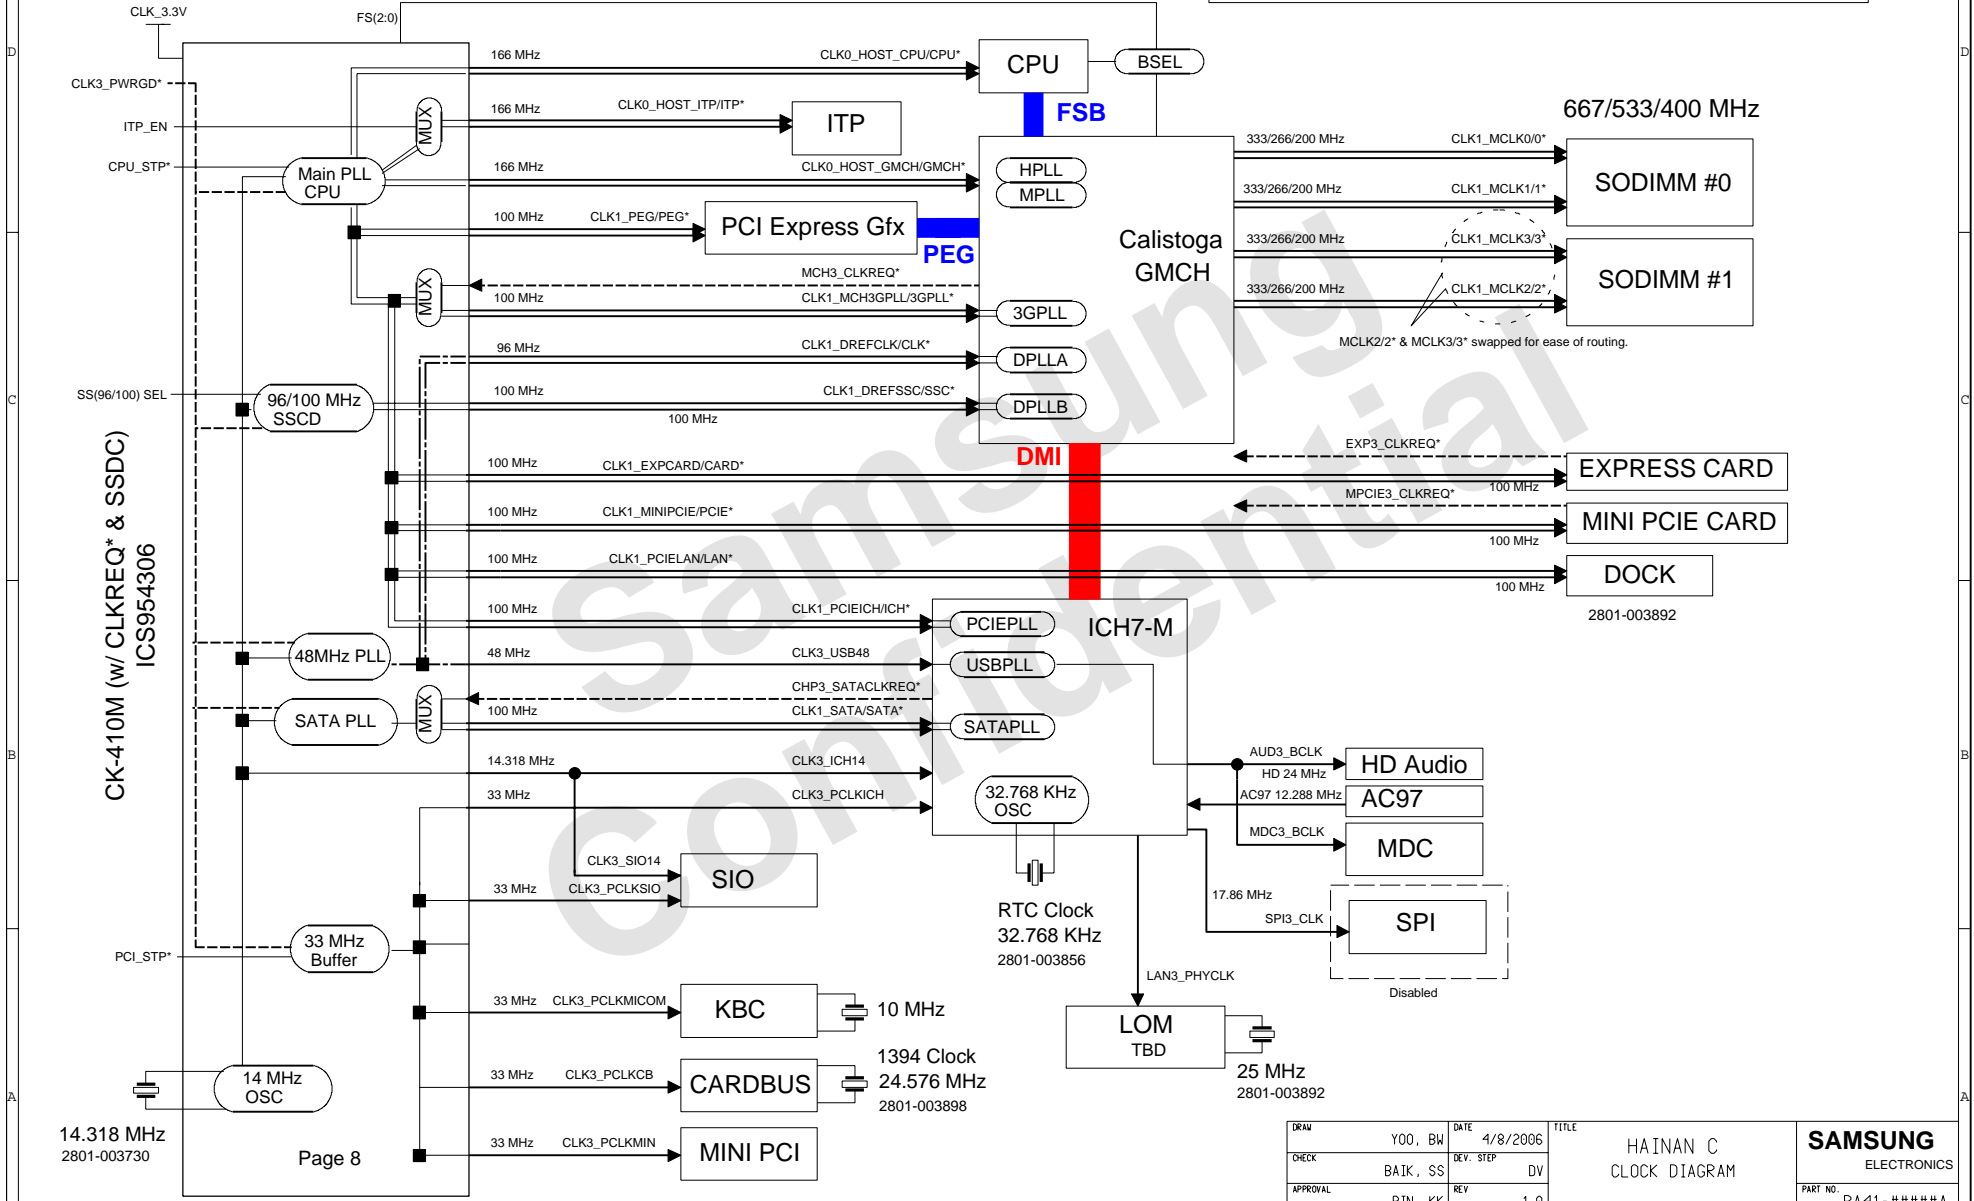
CLK_3.3V

FS(2:0)

D

CLK3_PWRGD*

ITP_EN

CPU_STP*

SS(96/100) SEL

PCI_STP*

CK-410M (w/ CLKREQ* & SSDC)
ICS954306

Main PLL
CPU

MUX

MUX

MUX

96/100 MHz
SSCD

48MHz PLL

SATA PLL

33 MHz
Buffer

14 MHz
OSC

14.318 MHz
2801-003730

Page 8

166 MHz CLK0_HOST_CPU/CPU*

166 MHz CLK0_HOST_ITP/ITP*

166 MHz CLK0_HOST_GMCH/GMCH*

100 MHz CLK1_PEG/PEG*

MCH3_CLKREQ*

100 MHz CLK1_MCH3GPLL/3GPLL*

96 MHz CLK1_DREFCLK/CLK*

100 MHz CLK1_DREFSSC/SSC*

100 MHz

100 MHz CLK1_EXPCARD/CARD*

100 MHz CLK1_MINIPCIE/PCIE*

100 MHz CLK1_PCIELAN/LAN*

100 MHz CLK1_PCIEICH/ICH*

48 MHz CLK3_USB48

CHP3_SATACLKREQ*

100 MHz CLK1_SATA/SATA*

14.318 MHz CLK3_ICH14

33 MHz CLK3_PCLKICH

CLK3_SIO14

33 MHz CLK3_PCLKSIO

33 MHz CLK3_PCLKMICOM

33 MHz CLK3_PCLKCB

33 MHz CLK3_PCLKMIN

CPU

BSEL

FSB

ITP

PCI Express Gfx

PEG

HPLL
MPLL

Calistoga
GMCH

3GPLL

DPLLA

DPLLB

DMI

667/533/400 MHz

333/266/200 MHz CLK1_MCLK0/0*

333/266/200 MHz CLK1_MCLK1/1*

333/266/200 MHz CLK1_MCLK3/3*

333/266/200 MHz CLK1_MCLK2/2*

SODIMM #0

SODIMM #1

MCLK2/2* & MCLK3/3* swapped for ease of routing.

EXP3_CLKREQ*

EXPRESS CARD

100 MHz

MPCIE3_CLKREQ*

MINI PCIE CARD

100 MHz

DOCK

100 MHz

2801-003892

ICH7-M

PCIEPLL

USBPLL

SATAPLL

32.768 KHz
OSC

RTC Clock
32.768 KHz
2801-003856

AUD3_BCLK

HD 24 MHz

HD Audio

AC97 12.288 MHz

AC97

MDC3_BCLK

MDC

17.86 MHz

SPI3_CLK

SPI

Disabled

LAN3_PHYCLK

LOM
TBD

25 MHz
2801-003892

SIO

KBC

10 MHz

CARDBUS

1394 Clock
24.576 MHz
2801-003898

MINI PCI

C

B

A

DRAW YOO, BW
DATE 4/8/2006
TITLE
HAINAN C
CLOCK DIAGRAM
SAMSUNG
ELECTRONICS
CHECK BAIK, SS
DEV. STEP DV
APPROVAL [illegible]
REV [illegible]
PART NO. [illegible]

Samsung
Confidential